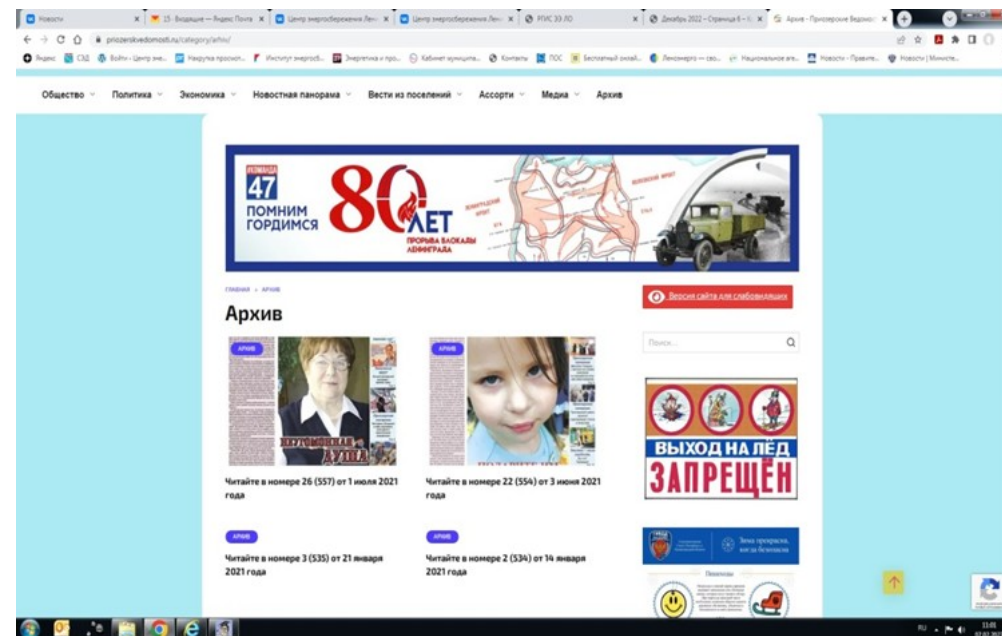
Новости | 15 · Входящие — Яндекс Почта | Центр энергосбережения Лен | Центр энергосбережения Лен | РГИС 33.ЛО | Декабрь 2022 – Страница 6 | Архив - Приозерские Ведомо

priozerskvedomosti.ru/category/arhiv/

Общество Политика Экономика Новостная панорама Вести из поселений Ассорти Медиа Архив

47 ПОМНИМ ГОРДИМСЯ 80 ЛЕТ ПРОРЫВА БЛОКАДЫ ЛЕНИНГРАДА

ГЛАВНАЯ » АРХИВ

Архив

Версия сайта для слабовидящих

Поиск...

АРХИВ

Читайте в номере 26 (557) от 1 июля 2021 года

АРХИВ

Читайте в номере 22 (554) от 3 июня 2021 года

ВЫХОД НА ЛЁД ЗАПРЕЩЁН

АРХИВ

Читайте в номере 3 (535) от 21 января 2021 года

АРХИВ

Читайте в номере 2 (534) от 14 января 2021 года

Зима прекрасна, когда безопасна

RU 11:05